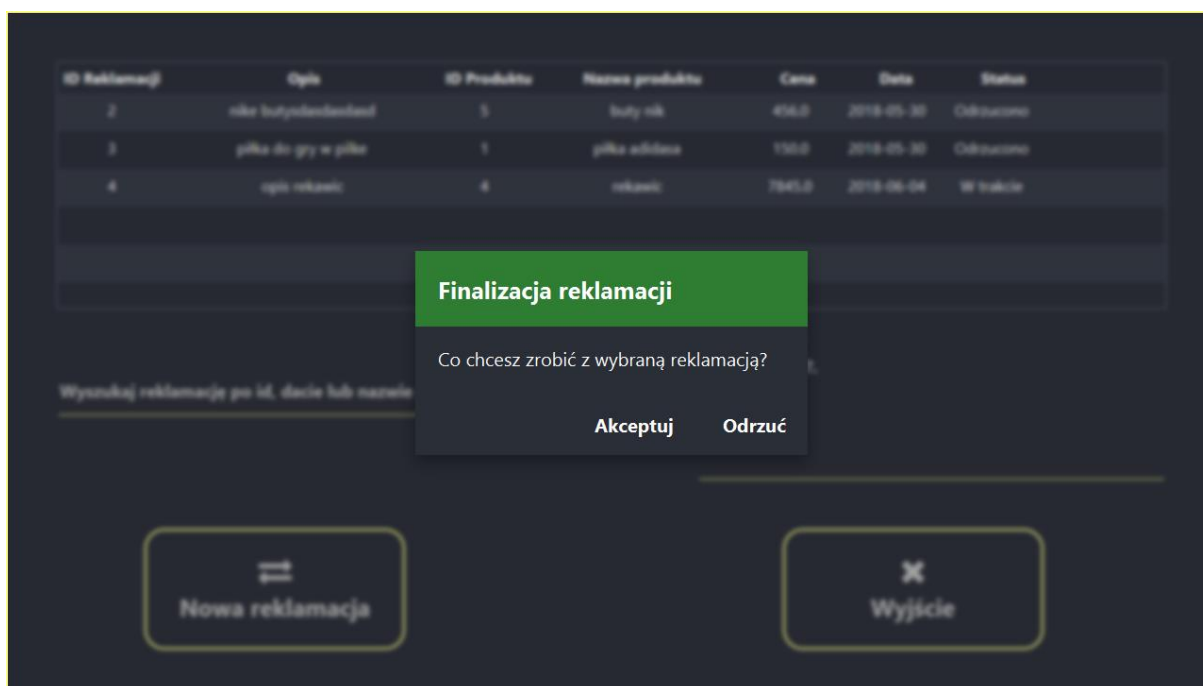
| ID Reklamacji | Opis | ID Produktu | Nazwa produktu | Cena | Data | Status |
|---|---|---|---|---|---|---|
| 2 | nike butydasdasdasd | 5 | buty nik | 456.0 | 2018-05-30 | Odrzucono |
| 3 | piłka do gry w piłke | 1 | piłka adidasa | 150.0 | 2018-05-30 | Odrzucono |
| 4 | opis rekawic | 4 | rekawic | 7845.0 | 2018-06-04 | W trakcie |

Finalizacja reklamacji

Co chcesz zrobić z wybraną reklamacją?

Akceptuj Odrzuć

Wyszukaj reklamacje po id, dacie lub nazwie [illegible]

Nowa reklamacja

Wyjście